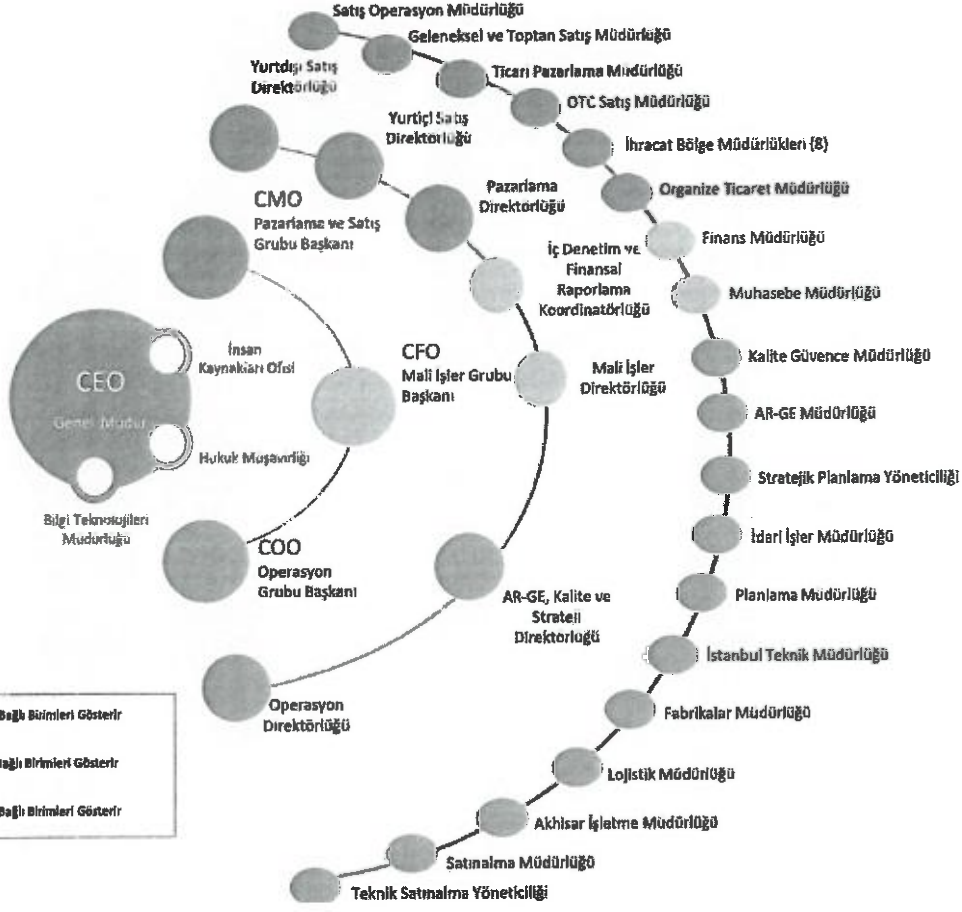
Satış Operasyon Müdürlüğü

Geleneksel ve Toptan Satış Müdürlüğü

Yurtdışı Satış Direktörlüğü

Ticari Pazarlama Müdürlüğü

Yurtiçi Satış Direktörlüğü

OTC Satış Müdürlüğü

İhracat Bölge Müdürlükleri (8)

CMO
Pazarlama ve Satış Grubu Başkanı

Pazarlama Direktörlüğü

Organize Ticaret Müdürlüğü

İç Denetim ve Finansal Raporlama Koordinatörlüğü

Finans Müdürlüğü

Muhasebe Müdürlüğü

İnsan Kaynakları Ofisi

CEO
Genel Müdür

CFO
Mali İşler Grubu Başkanı

Mali İşler Direktörlüğü

Kalite Güvence Müdürlüğü

Hukuk Muşavirliği

AR-GE Müdürlüğü

Bilgi Teknolojileri Müdürlüğü

Stratejik Planlama Yöneticiliği

İdari İşler Müdürlüğü

COO
Operasyon Grubu Başkanı

AR-GE, Kalite ve Strateji Direktörlüğü

Planlama Müdürlüğü

İstanbul Teknik Müdürlüğü

Operasyon Direktörlüğü

Fabrikalar Müdürlüğü

Bağlı Birimleri Gösterir

Bağlı Birimleri Gösterir

Bağlı Birimleri Gösterir

Lojistik Müdürlüğü

Akhisar İşletme Müdürlüğü

Satınalma Müdürlüğü

Teknik Satınalma Yöneticiliği